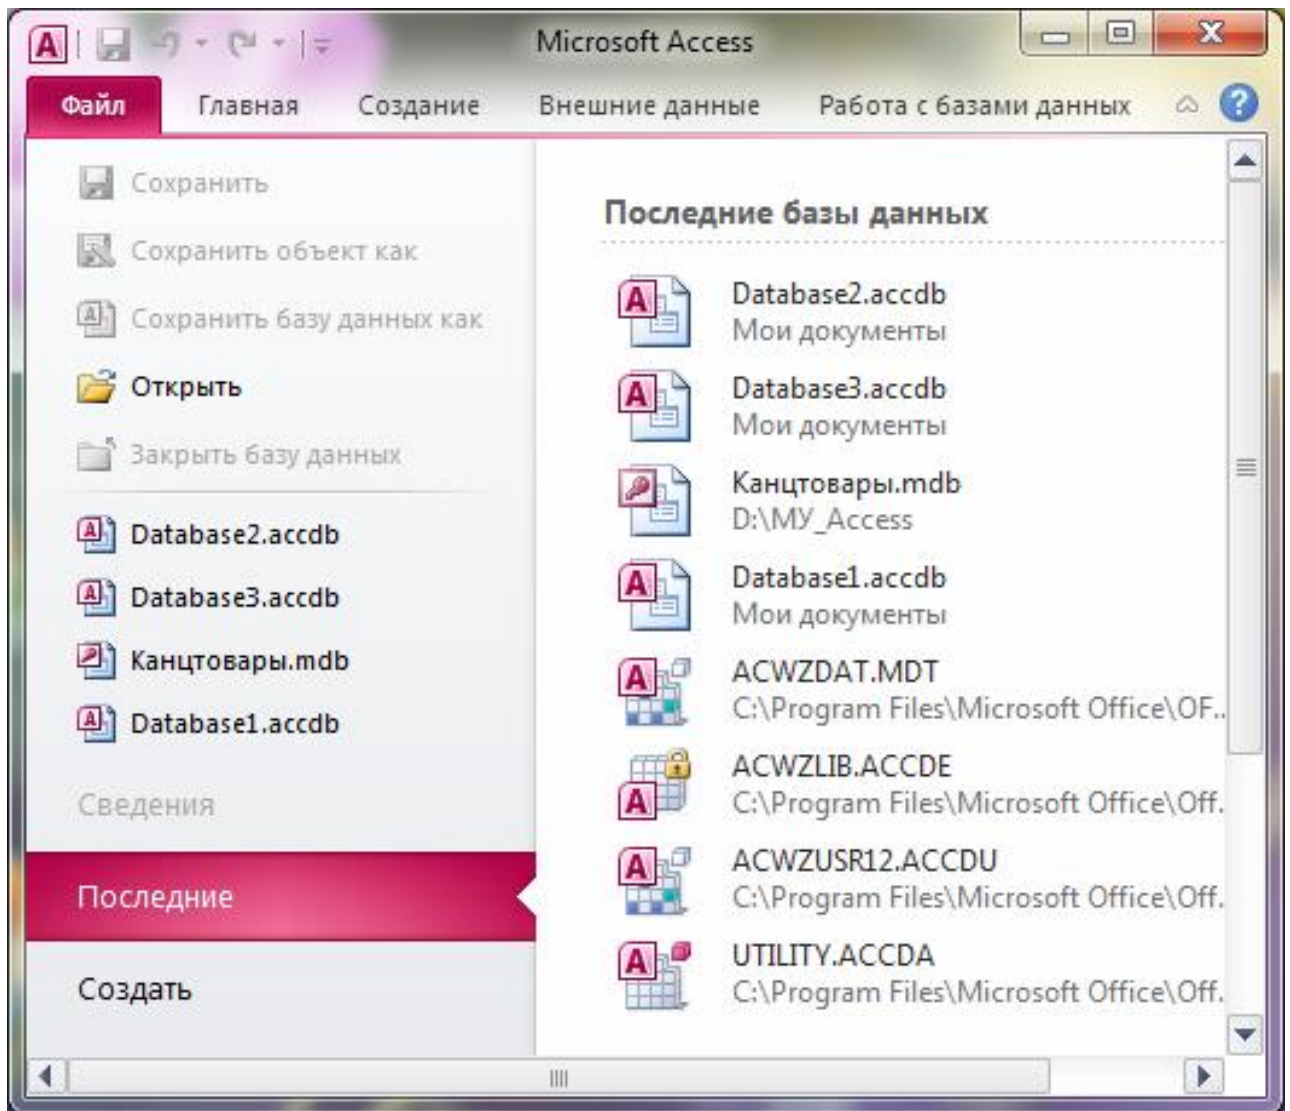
Microsoft Access

Файл Главная Создание Внешние данные Работа с базами данных

Сохранить
Сохранить объект как
Сохранить базу данных как
Открыть
Закрыть базу данных
Database2.accdb
Database3.accdb
Канцтовары.mdb
Database1.accdb
Сведения
Последние
Создать

Последние базы данных

Database2.accdb
Мои документы
Database3.accdb
Мои документы
Канцтовары.mdb
D:\МУ_Access
Database1.accdb
Мои документы
ACWZDAT.MDT
C:\Program Files\Microsoft Office\OF...
ACWZLIB.ACCDE
C:\Program Files\Microsoft Office\Off.
ACWZUSR12.ACCDU
C:\Program Files\Microsoft Office\Off.
UTILITY.ACCDA
C:\Program Files\Microsoft Office\Off.